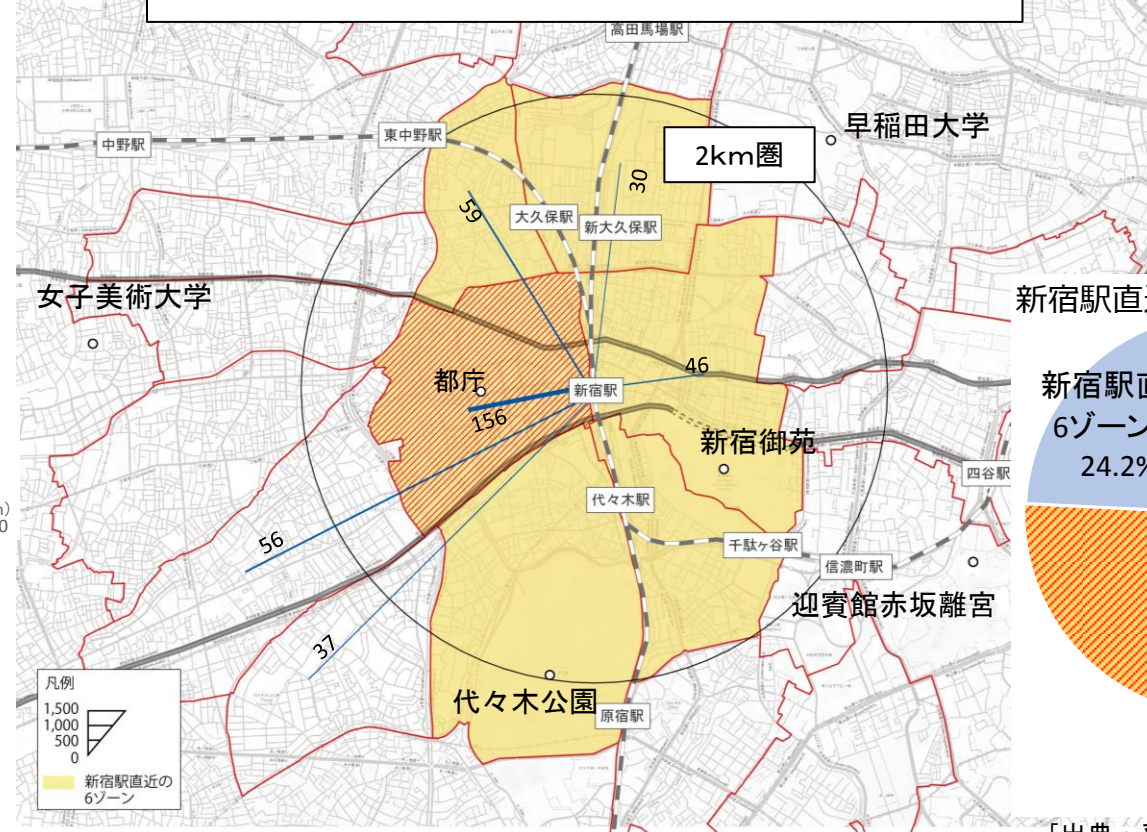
高田馬場駅

中野駅

東中野駅

早稲田大学

2km圏

30

59

大久保駅

新大久保駅

女子美術大学

新宿駅直

新宿駅直

6ゾーン

24.2%

都庁

新宿駅

46

156

新宿御苑

四谷駅

代々木駅

56

千駄ケ谷駅

信濃町駅

迎賓館赤坂離宮

37

凡例

1,500
1,000
500
0

新宿駅直近の6ゾーン

代々木公園

原宿駅

「出典